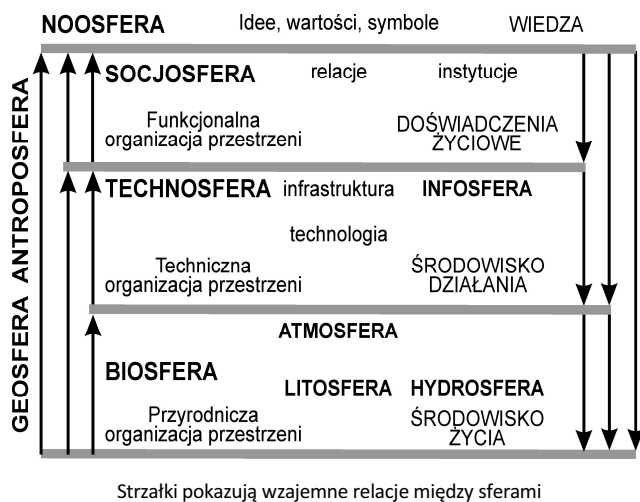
NOOSFERA Idee, wartości, symbole WIEDZA

SOCJOSFERA relacje instytucje

Funkcjonalna organizacja przestrzeni

DOŚWIADCZENIA ŻYCIOWE

TECHNOSFERA infrastruktura INFOSFERA

technologia

Techniczna organizacja przestrzeni

ŚRODOWISKO DZIAŁANIA

ATMOSFERA

BIOSFERA

LITOSFERA HYDROSFERA

Przyrodnicza organizacja przestrzeni

ŚRODOWISKO ŻYCIA

GEOSFERA ANTROPOSFERA

Strzałki pokazują wzajemne relacje między sferami